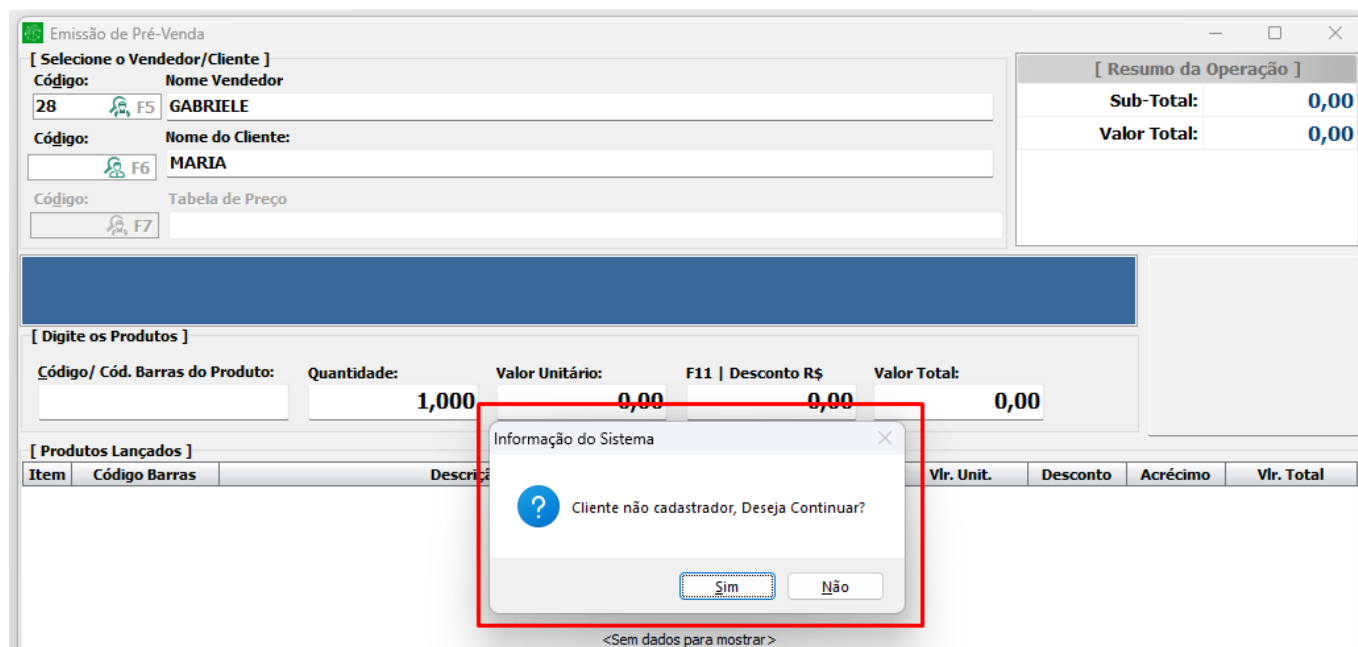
Emissão de Pré-Venda

[ Selecione o Vendedor/Cliente ]
Código: Nome Vendedor
28 F5 GABRIELE
Código: Nome do Cliente:
F6 MARIA
Código: Tabela de Preço
F7

[ Resumo da Operação ]
Sub-Total: 0,00
Valor Total: 0,00

[ Digite os Produtos ]
Código/ Cód. Barras do Produto: Quantidade: Valor Unitário: F11 | Desconto R$ Valor Total:
1,000 0,00 0,00 0,00

[ Produtos Lançados ]

| Item | Código Barras | Descriç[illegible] | Vlr. Unit. | Desconto | Acréscimo | Vlr. Total |
|---|---|---|---|---|---|---|

<Sem dados para mostrar>

Informação do Sistema
Cliente não cadastrador, Deseja Continuar?
Sim Não